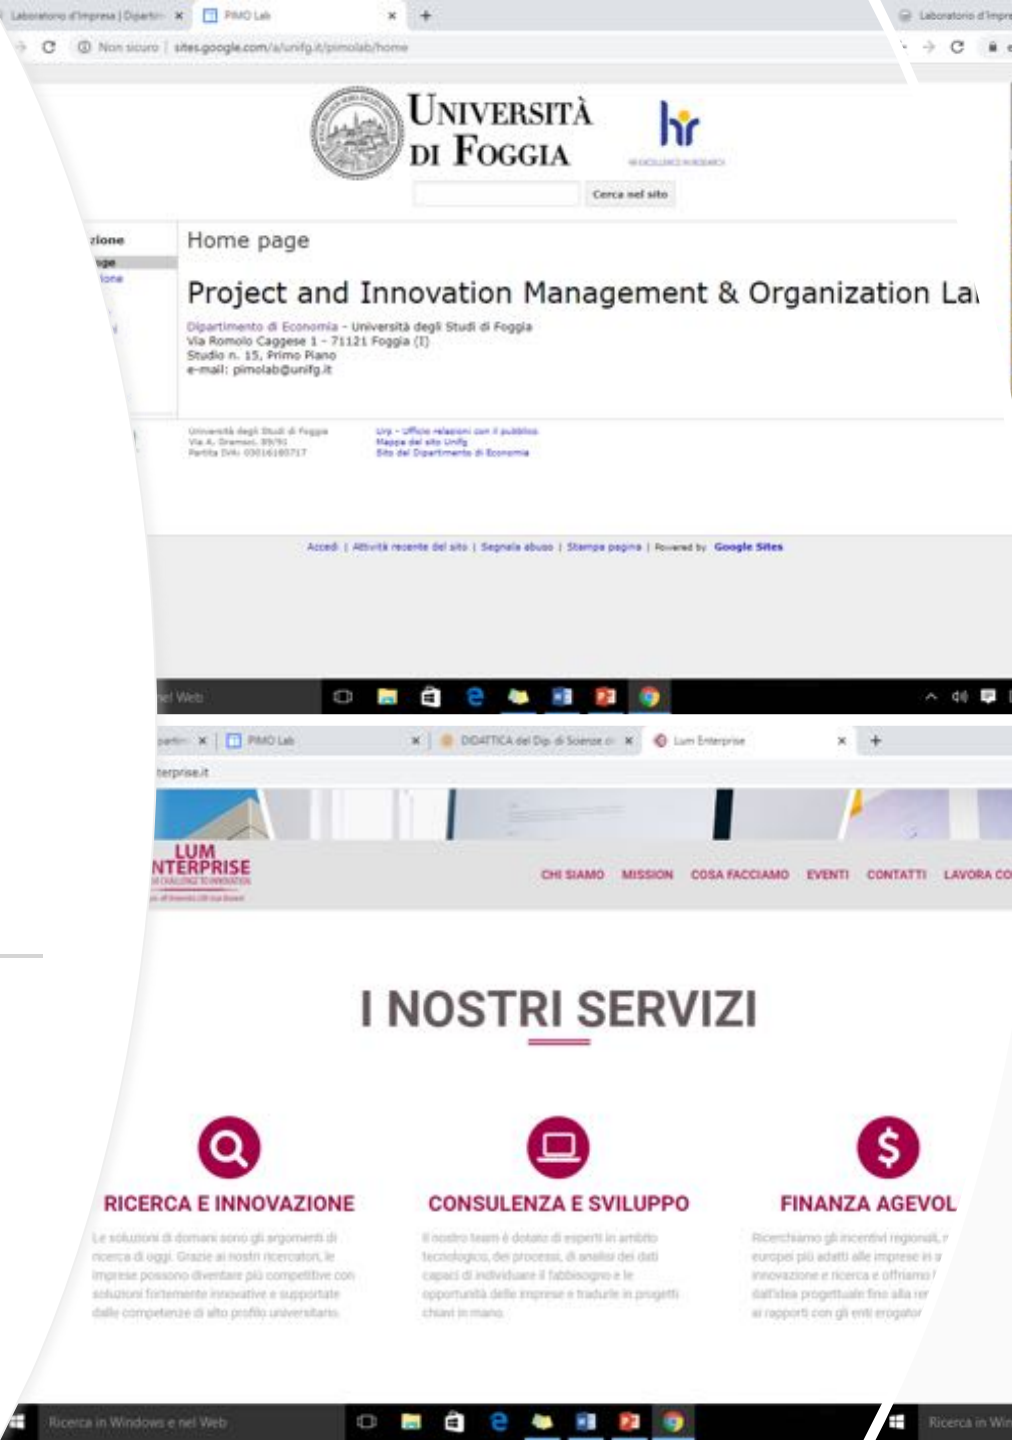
Laboratorio d'Impresa | Dipartim × PIMO Lab × +

Non sicuro | sites.google.com/a/unifg.it/pimolab/home

Laboratorio d'Impre

UNIVERSITÀ DI FOGGIA

hr

HR EXCELLENCE IN RESEARCH

Cerca nel sito

zione

Home page

Project and Innovation Management & Organization La

Dipartimento di Economia - Università degli Studi di Foggia
Via Romolo Caggese 1 - 71121 Foggia (I)
Studio n. 15, Primo Piano
e-mail: pimolab@unifg.it

Università degli Studi di Foggia
Via A. Gramsci, 89/91
Partita IVA: 03016180717

Urp - Ufficio relazioni con il pubblico
Mappa del sito Unifg
Sito del Dipartimento di Economia

Accedi | Attività recente del sito | Segnala abuso | Stampa pagina | Powered by Google Sites

nel Web

partim × PIMO Lab × DIDATTICA del Dip. di Scienze di × Lum Enterprise × +

terprise.it

LUM
NTERPRISE

CHI SIAMO MISSION COSA FACCIAMO EVENTI CONTATTI LAVORA CO

I NOSTRI SERVIZI

RICERCA E INNOVAZIONE

Le soluzioni di domani sono gli argomenti di ricerca di oggi. Grazie ai nostri ricercatori, le imprese possono diventare più competitive con soluzioni fortemente innovative e supportate dalle competenze di alto profilo universitario.

CONSULENZA E SVILUPPO

Il nostro team è dotato di esperti in ambito tecnologico, dei processi, di analisi dei dati capaci di individuare il fabbisogno e le opportunità delle imprese e tradurle in progetti chiavi in mano.

FINANZA AGEVOL

Ricerchiamo gli incentivi regionali, r europei più adatti alle imprese in a innovazione e ricerca e offriamo l dall'idea progettuale fino alla rer ai rapporti con gli enti erogator

Ricerca in Windows e nel Web

Ricerca in Win